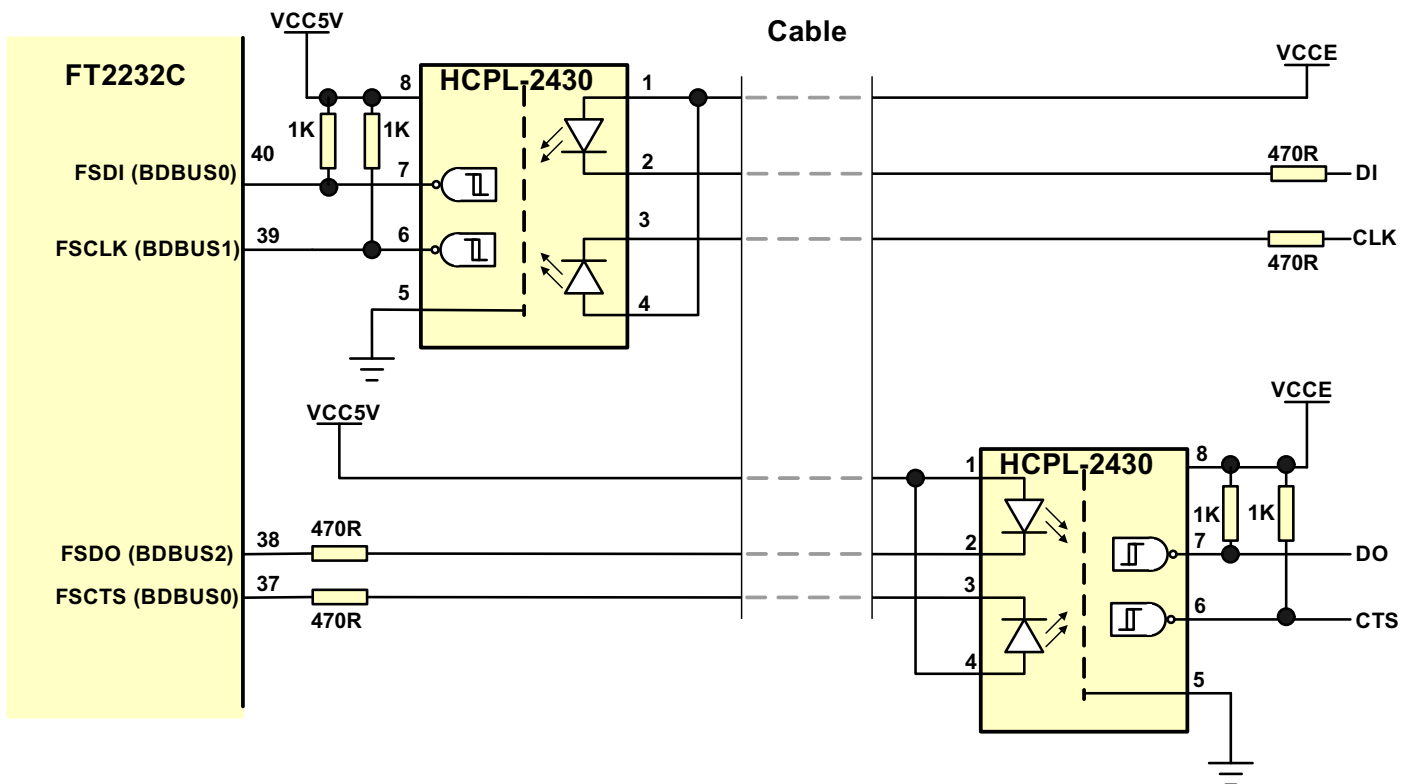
VCC5V

Cable

VCCE

FT2232C

HCPL-2430

8

1

1K

1K

40

FSDI (BDBUS0)

7

2

470R

DI

3

39

FSCLK (BDBUS1)

6

CLK

470R

5

4

VCCE

VCC5V

HCPL-2430

1

8

1K

1K

470R

38

FSDO (BDBUS2)

2

7

DO

37

FSCTS (BDBUS0)

3

470R

6

CTS

4

5